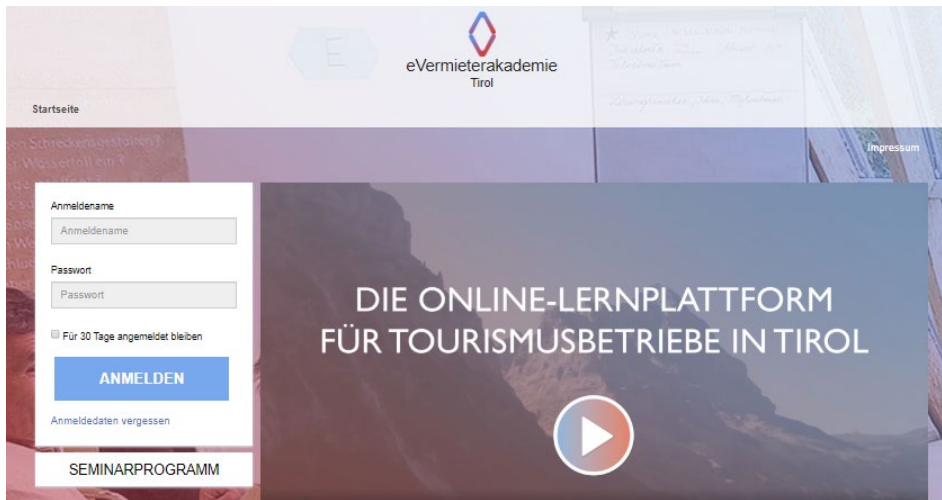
eVermieterakademie
Tirol

Startseite

Impressum

Anmeldename
Anmeldename

Passwort
Passwort

Für 30 Tage angemeldet bleiben

ANMELDEN

Anmeldedaten vergessen

SEMINARPROGRAMM

DIE ONLINE-LERNPLATTFORM FÜR TOURISMUSBETRIEBE IN TIROL